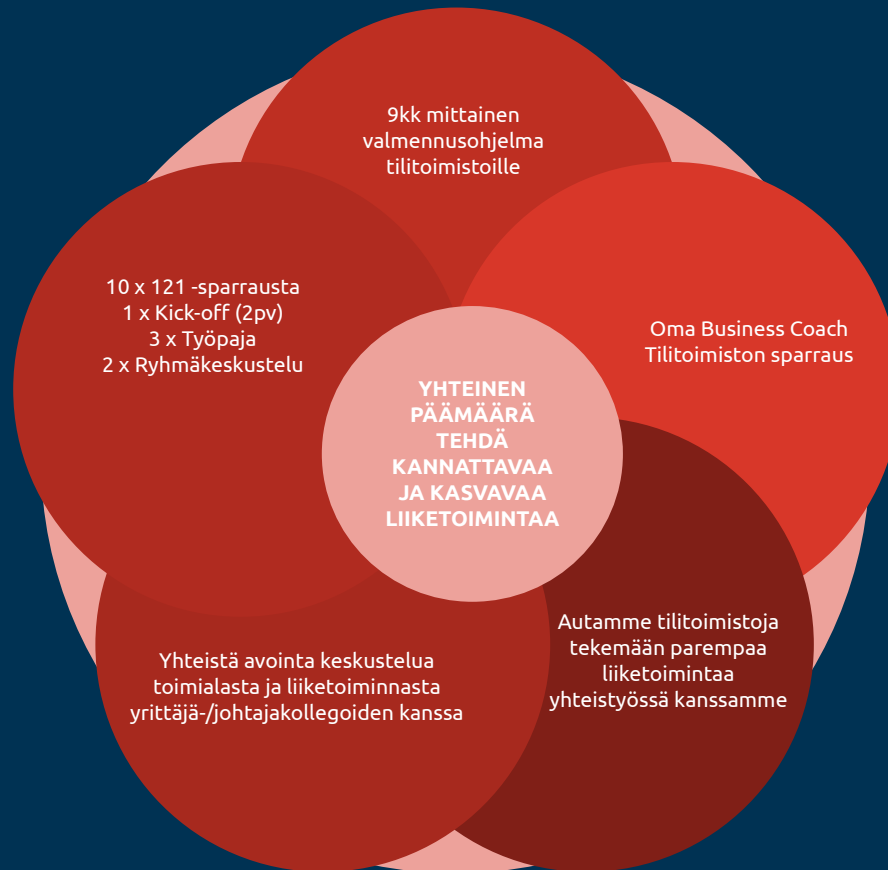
9kk mittainen valmennusohjelma tilitoimistoille

10 x 121 -sparrausta
1 x Kick-off (2pv)
3 x Työpaja
2 x Ryhmäkeskustelu

Oma Business Coach
Tilitoimiston sparraus

YHTEINEN PÄÄMÄÄRÄ TEHDÄ KANNATTAVAA JA KASVAVAA LIIKETOIMINTAA

Autamme tilitoimistoja tekemään parempaa liiketoimintaa yhteistyössä kanssamme

Yhteistä avointa keskustelua toimialasta ja liiketoiminnasta yrittäjä-/johtajakollegoiden kanssa